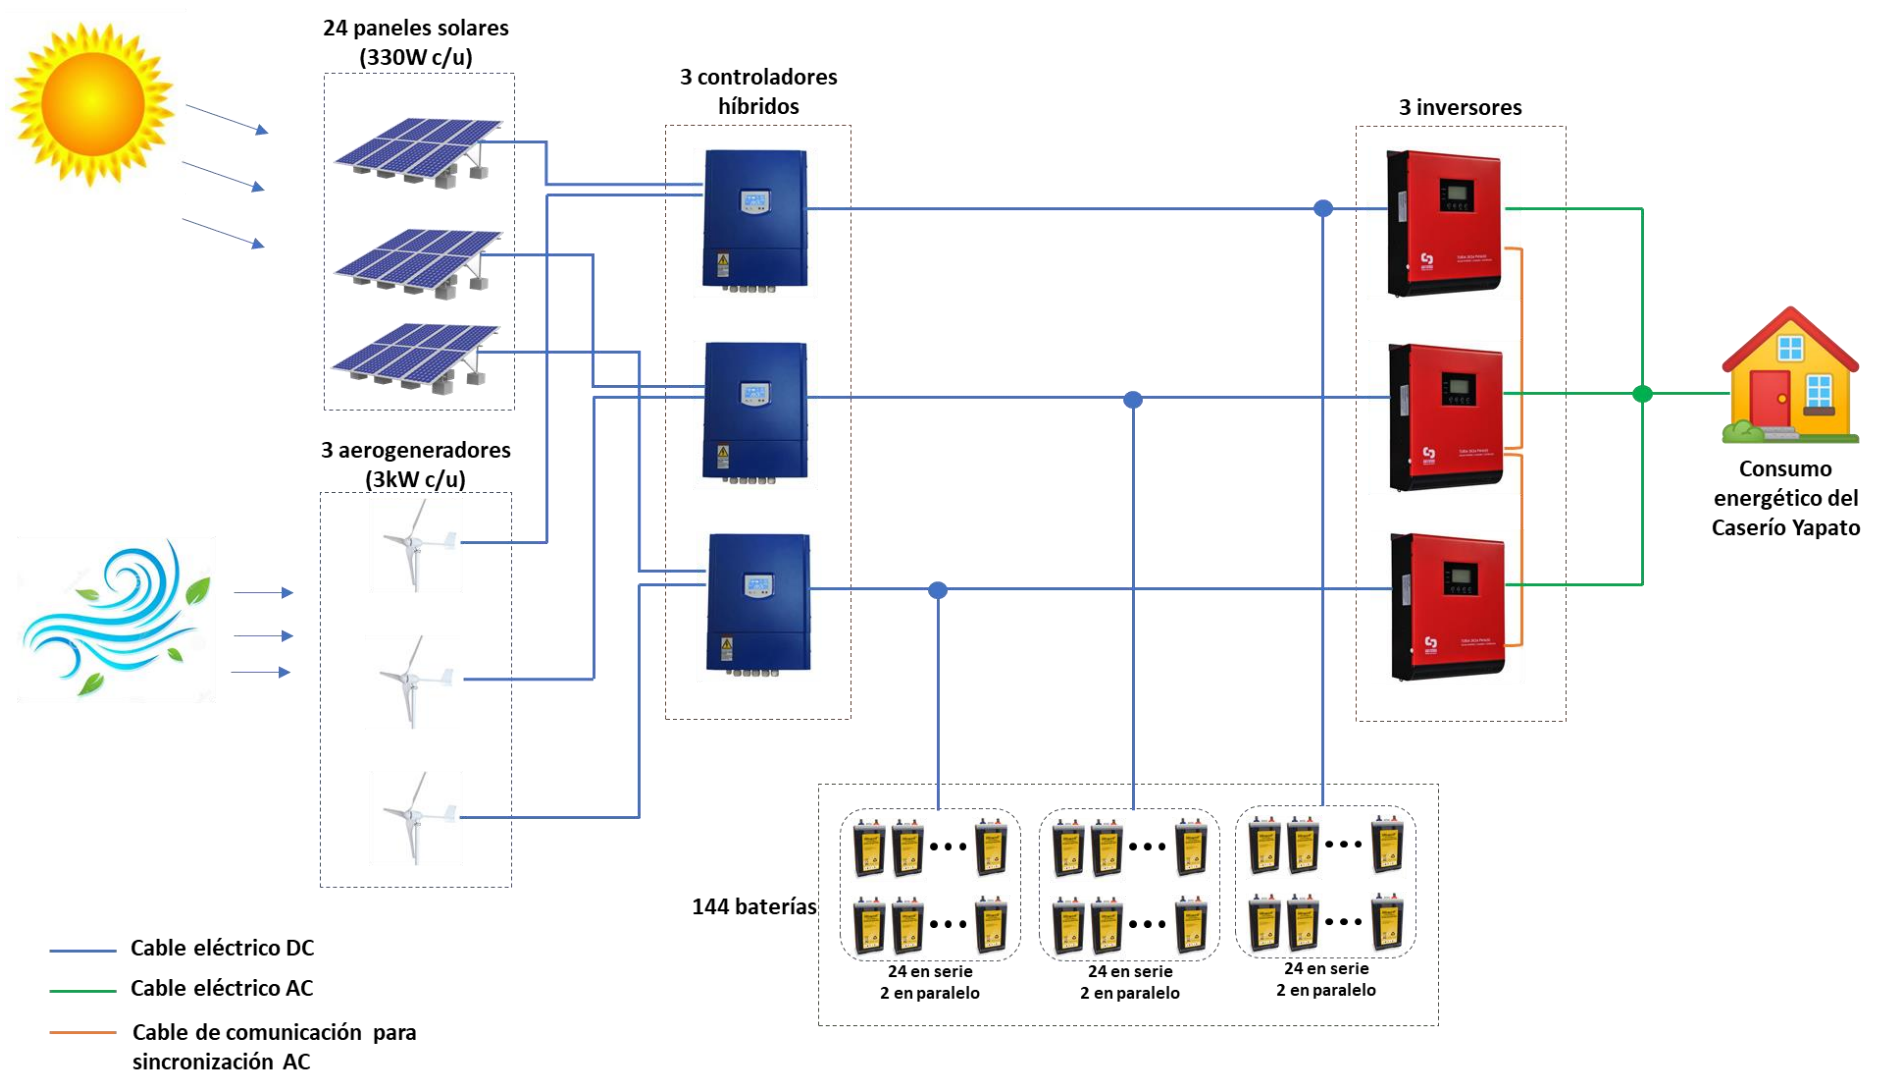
24 paneles solares (330W c/u)

3 controladores híbridos

3 inversores

3 aerogeneradores (3kW c/u)

Consumo energético del Caserío Yapato

144 baterías

24 en serie
2 en paralelo

24 en serie
2 en paralelo

24 en serie
2 en paralelo

Cable eléctrico DC

Cable eléctrico AC

Cable de comunicación para sincronización AC